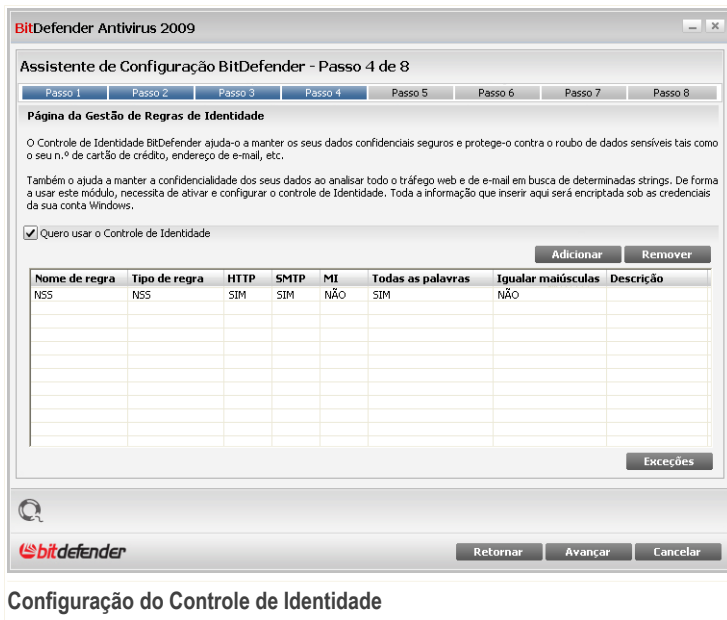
BitDefender Antivirus 2009

Assistente de Configuração BitDefender - Passo 4 de 8

Passo 1 Passo 2 Passo 3 Passo 4 Passo 5 Passo 6 Passo 7 Passo 8

Página da Gestão de Regras de Identidade

O Controle de Identidade BitDefender ajuda-o a manter os seus dados confidenciais seguros e protege-o contra o roubo de dados sensíveis tais como o seu n.º de cartão de crédito, endereço de e-mail, etc.

Também o ajuda a manter a confidencialidade dos seus dados ao analisar todo o tráfego web e de e-mail em busca de determinadas strings. De forma a usar este módulo, necessita de ativar e configurar o controle de Identidade. Toda a informação que inserir aqui será encriptada sob as credenciais da sua conta Windows.

Quero usar o Controle de Identidade

Adicionar Remover

| Nome de regra | Tipo de regra | HTTP | SMTP | MI | Todas as palavras | Igualar maiúsculas | Descrição |
|---|---|---|---|---|---|---|---|
| NSS | NSS | SIM | SIM | NÃO | SIM | NÃO | |

Exceções

bitdefender

Retornar Avançar Cancelar

Configuração do Controle de Identidade